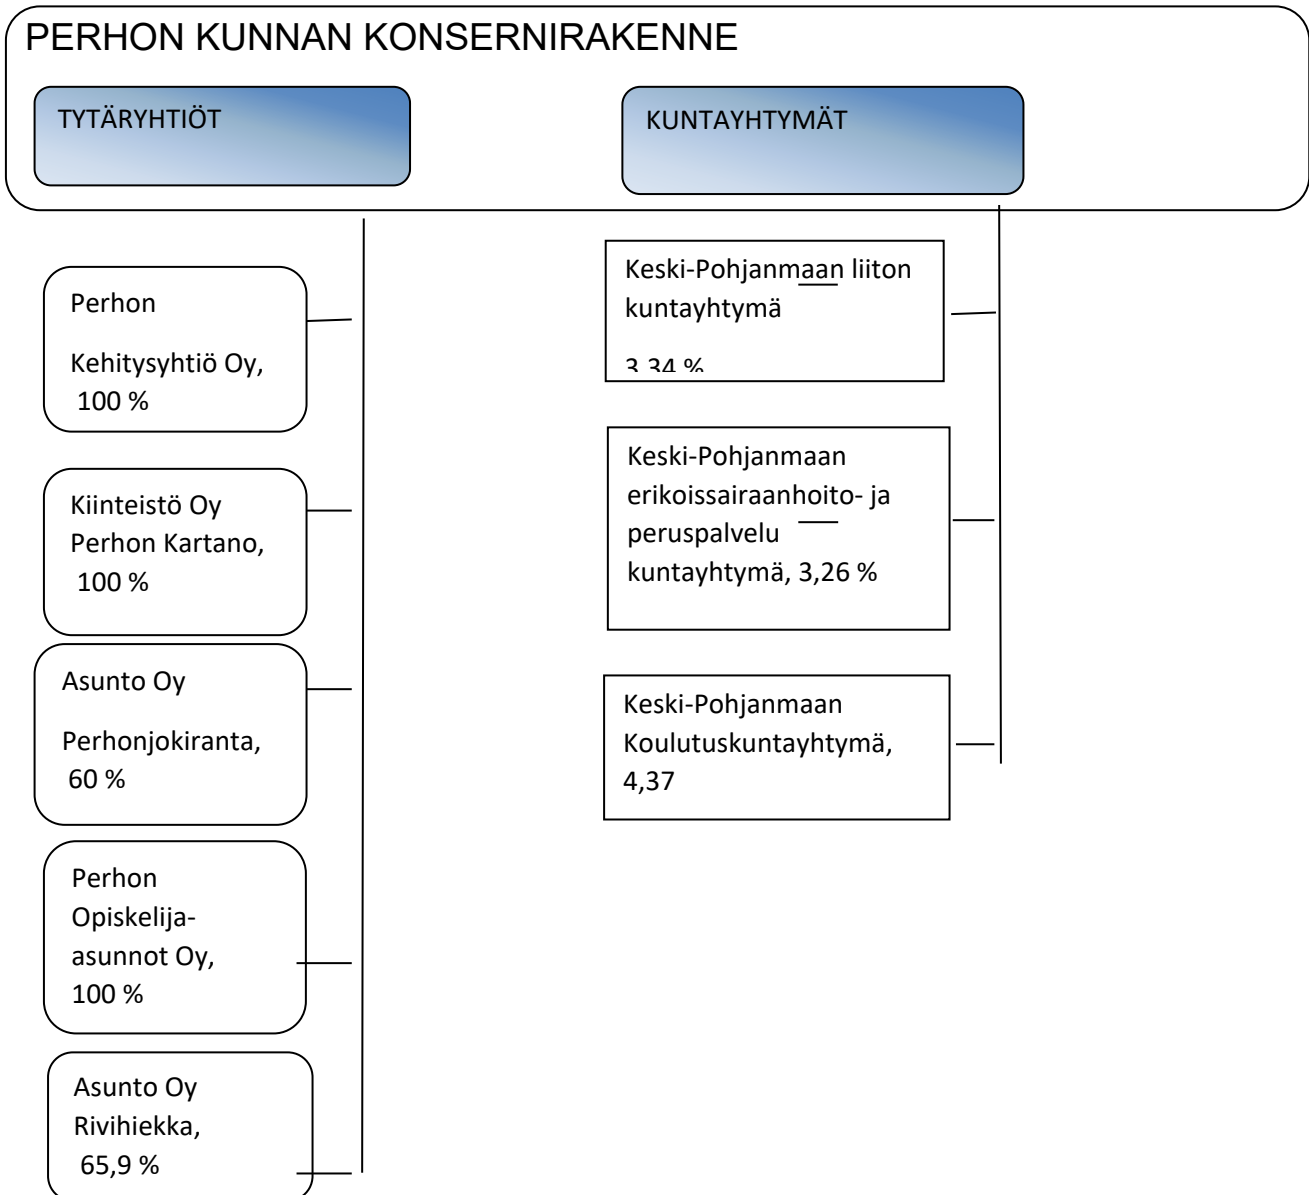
PERHON KUNNAN KONSERNIRAKENNE

TYTÄRYHTIÖT

KUNTAYHTYMÄT

Perhon

Kehitysyhtiö Oy, 100 %

Kiinteistö Oy Perhon Kartano, 100 %

Asunto Oy

Perhonjokiranta, 60 %

Perhon Opiskelijaasunnot Oy, 100 %

Asunto Oy Rivihiekka, 65,9 %

Keski-Pohjanmaan liiton kuntayhtymä

3,34 %

Keski-Pohjanmaan erikoissairaanhoito- ja peruspalvelu kuntayhtymä, 3,26 %

Keski-Pohjanmaan Koulutuskuntayhtymä, 4,37